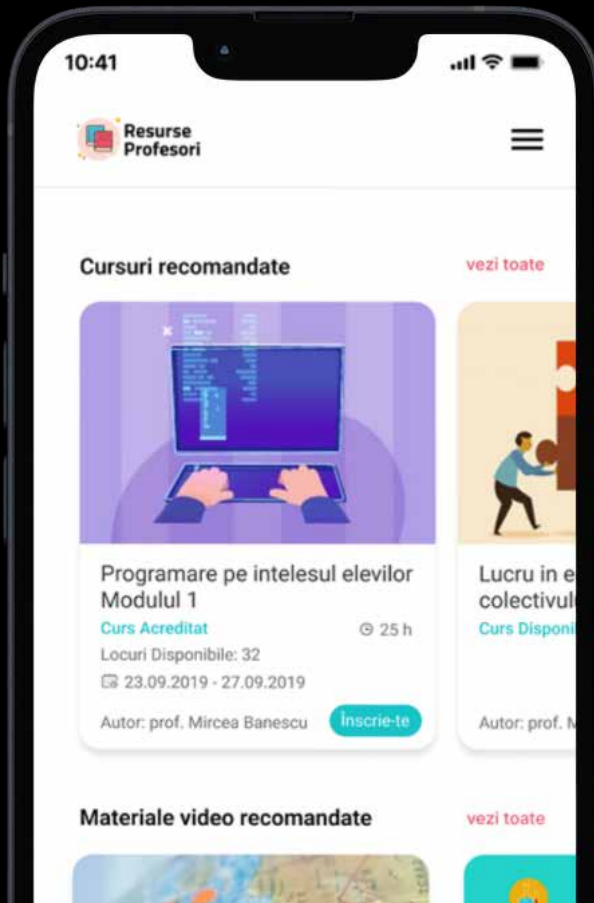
10:41

Resurse Profesori

Cursuri recomandate

vezi toate

Programare pe intelesul elevilor Modulul 1

Curs Acreditat

25 h

Locuri Disponibile: 32

23.09.2019 - 27.09.2019

Autor: prof. Mircea Banescu

Înscrie-te

Lucru in e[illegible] colectivul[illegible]

Curs Disponi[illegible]

Autor: prof. M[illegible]

Materiale video recomandate

vezi toate